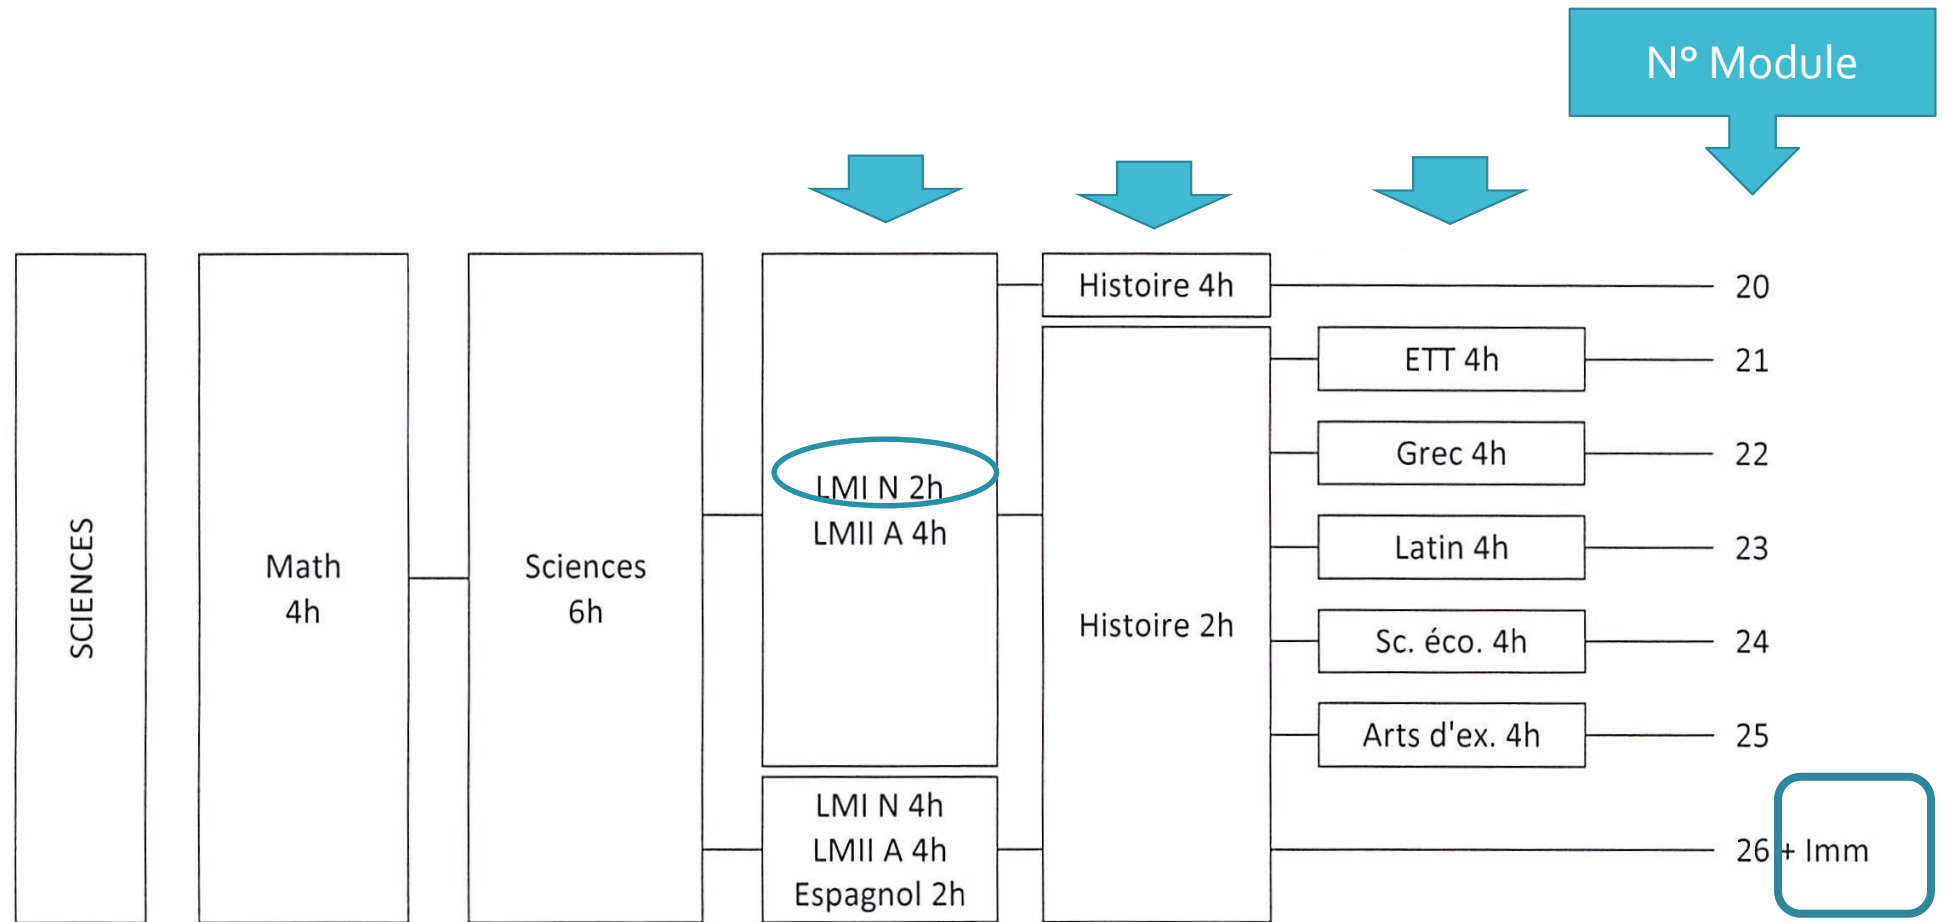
N° Module

SCIENCES

Math
4h

Sciences
6h

LMI N 2h
LMII A 4h

LMI N 4h
LMII A 4h
Espagnol 2h

Histoire 4h

Histoire 2h

ETT 4h

Grec 4h

Latin 4h

Sc. éco. 4h

Arts d'ex. 4h

20
21
22
23
24
25
26 + Imm